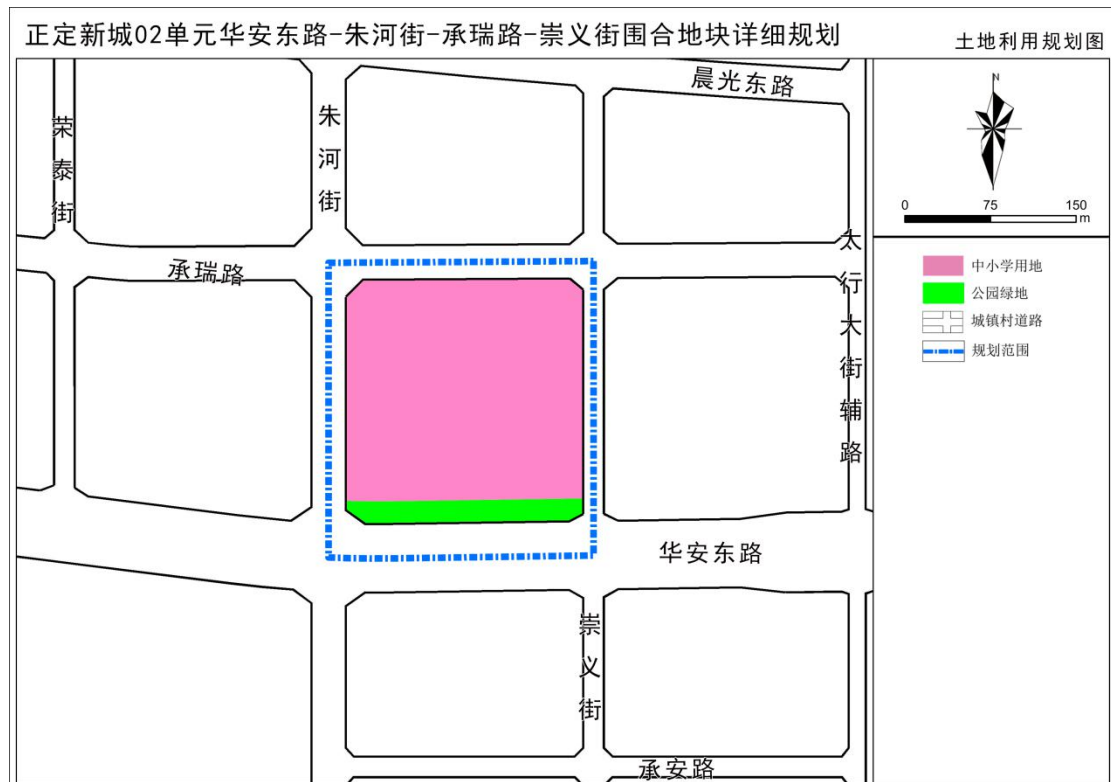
正定新城02单元华安东路-朱河街-承瑞路-崇义街围合地块详细规划

土地利用规划图

N

0 75 150
m

中小学用地
公园绿地
城镇村道路
规划范围

晨光东路

荣泰街

朱河街

承瑞路

太行大街辅路

华安东路

崇义街

承安路